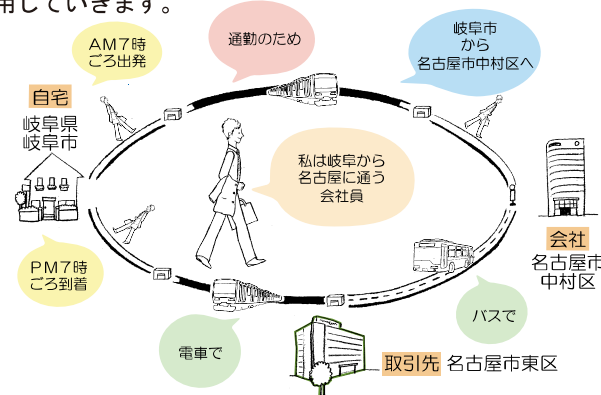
用していきます。

AM7時 ごろ出発

通勤のため

岐阜市 から 名古屋市中村区へ

自宅
岐阜県 岐阜市

私は岐阜から 名古屋に通う 会社員

会社
名古屋市 中村区

PM7時 ごろ到着

バスで

電車で

取引先 名古屋市東区